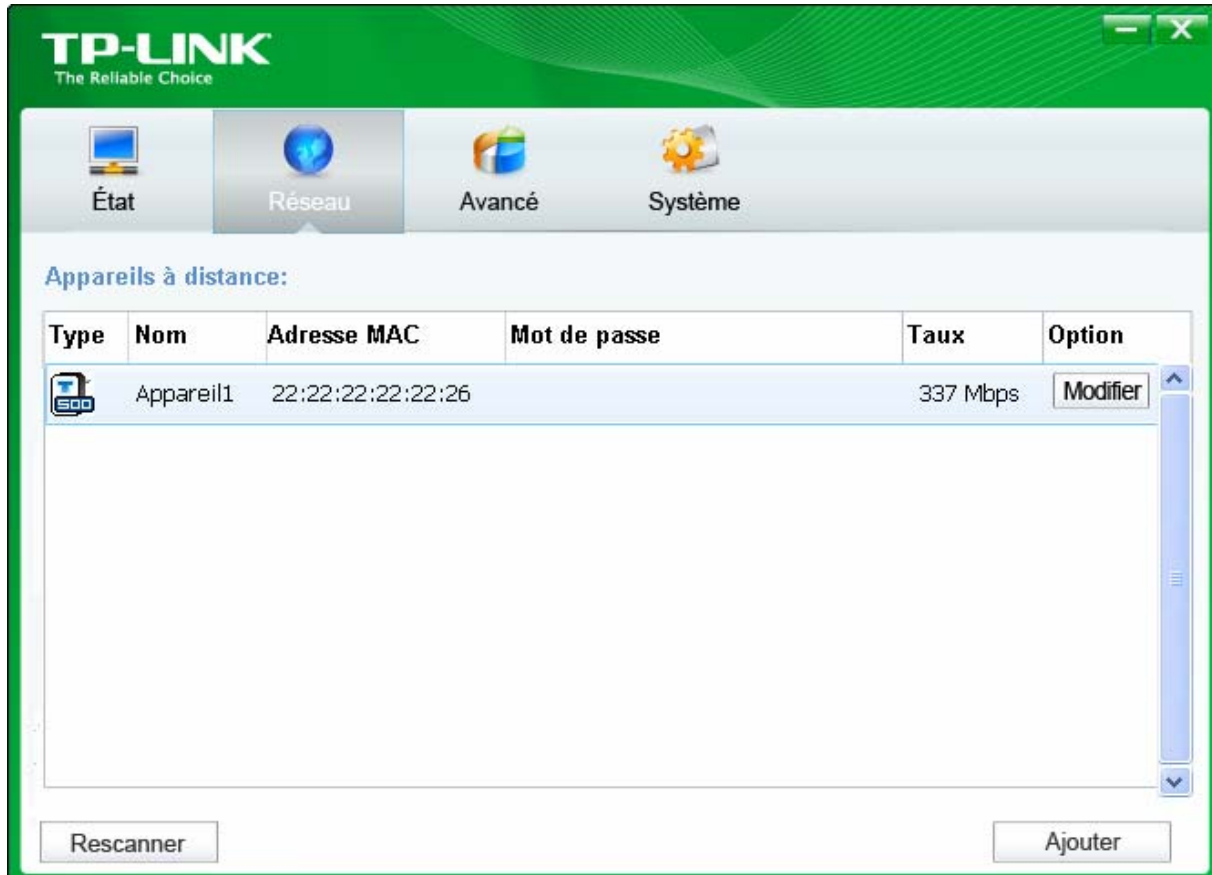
TP-LINK
The Reliable Choice

État
Réseau
Avancé
Système

Appareils à distance:

| Type | Nom | Adresse MAC | Mot de passe | Taux | Option |
|---|---|---|---|---|---|
| 500 | Appareil1 | 22:22:22:22:22:26 | | 337 Mbps | Modifier |

Rescanner
Ajouter